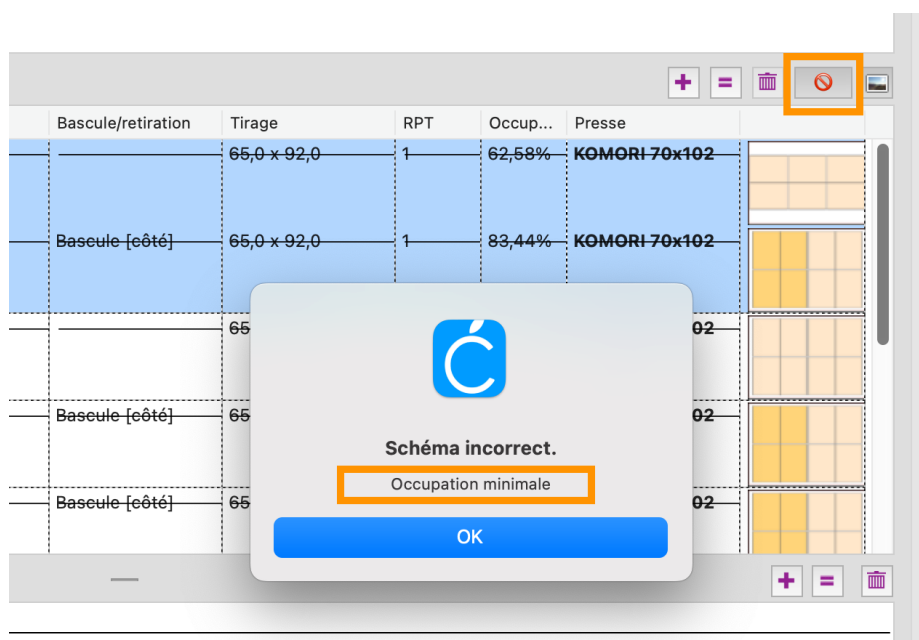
+ =

| Bascule/retiration | Tirage | RPT | Occup... | Presse |
|---|---|---|---|---|
| | 65,0 x 92,0 | 1 | 62,58% | KOMORI 70x102 |
| Bascule [côté] | 65,0 x 92,0 | 1 | 83,44% | KOMORI 70x102 |
| | 65 | | | 02 |
| Bascule [côté] | 65 | | | 02 |
| Bascule [côté] | 65 | | | 02 |

Schéma incorrect.

Occupation minimale

OK

+ =